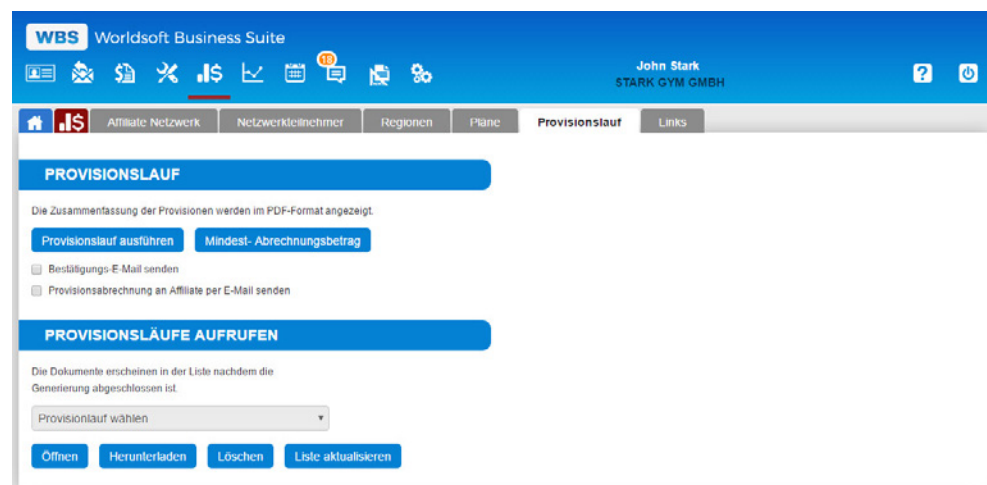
WBS Worldsoft Business Suite

18

John Stark
STARK GYM GMBH

Affiliate Netzwerk | Netzwerkteilnehmer | Regionen | Pläne | Provisionslauf | Links

PROVISIONSLAUF

Die Zusammenfassung der Provisionen werden im PDF-Format angezeigt.

Provisionslauf ausführen | Mindest- Abrechnungsbetrag

Bestätigungs-E-Mail senden

Provisionsabrechnung an Affiliate per E-Mail senden

PROVISIONSLÄUFE AUFRUFEN

Die Dokumente erscheinen in der Liste nachdem die Generierung abgeschlossen ist.

Provisionlauf wählen

Öffnen | Herunterladen | Löschen | Liste aktualisieren